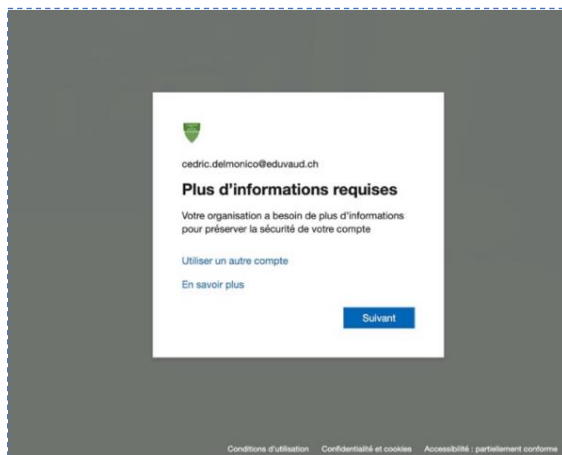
cedric.delmonico@eduvaud.ch

Plus d'informations requises

Votre organisation a besoin de plus d'informations pour préserver la sécurité de votre compte

Utiliser un autre compte

En savoir plus

Suivant

Conditions d'utilisation Confidentialité et cookies Accessibilité : partiellement conforme